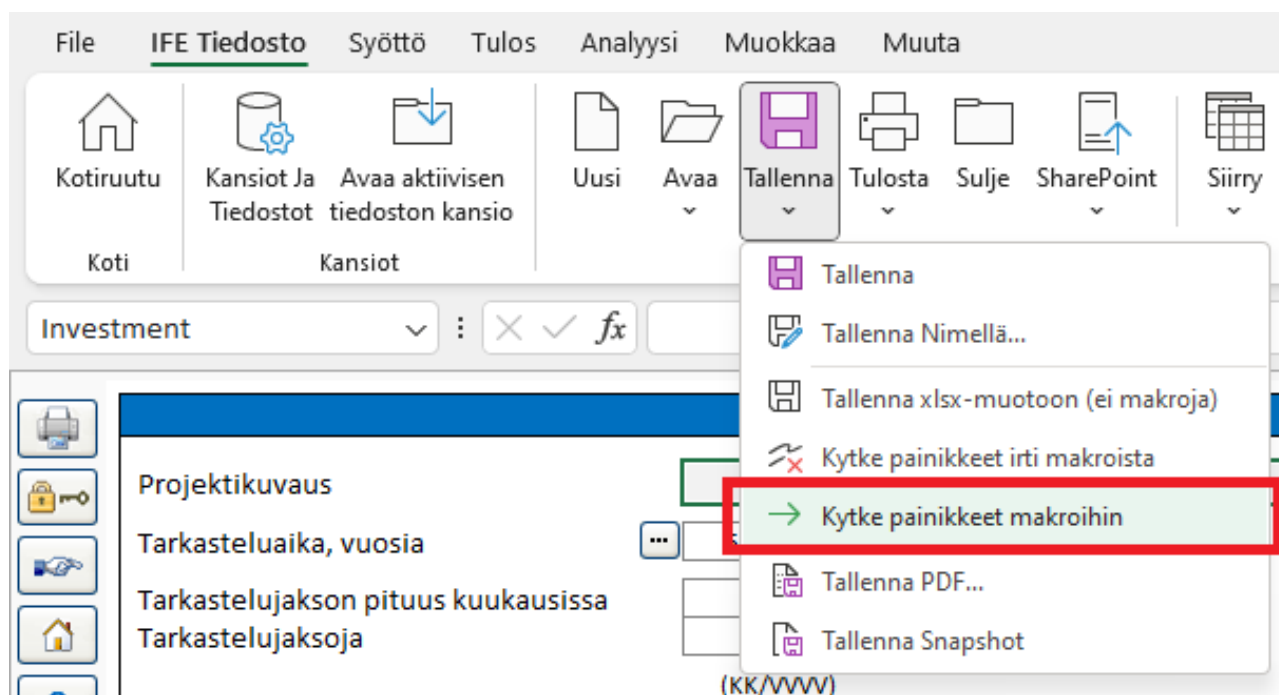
File IFE Tiedosto Syöttö Tulos Analyysi Muokkaa Muuta

Kotiruutu
Koti

Kansiot Ja Tiedostot
Avaa aktiivisen tiedoston kansio
Kansiot

Uusi
Avaa
Tallenna
Tulosta
Sulje
SharePoint
Siirry

Investment

$fx$

Tallenna
Tallenna Nimellä...
Tallenna xlsx-muotoon (ei makroja)
Kytke painikkeet irti makroista
Kytke painikkeet makroihin
Tallenna PDF...
Tallenna Snapshot

Projektikuvaus
Tarkasteluaika, vuosia
Tarkastelujakson pituus kuukausissa
Tarkastelujaksoja

(KK/VVVV)